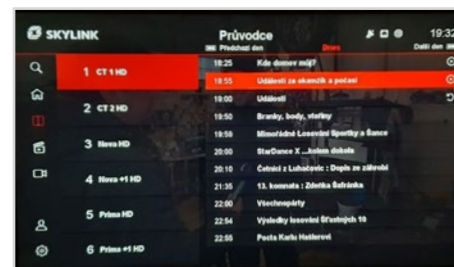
SKYLINK

Průvodce
Předchozí den
Dnes
19:32
Další den

1 CT 1 HD
2 CT 2 HD
3 Nova HD
4 Nova +1 HD
5 Prima HD
6 Prima +1 HD

18:25 Kde domov můj?
18:55 Události za okamžik a počasí
19:00 Události
19:50 Branky, body, vteřiny
19:58 Mimořádné losování Sportky a Šance
20:00 StarDance X ...kolem dokola
20:10 Četníci z Luhačovic : Dopis ze záhrobí
21:35 13. komnata : Zdeňka Šafránka
22:00 Všechnopárty
22:54 Výsledky losování Šťastných 10
22:55 Posta Karla Hašlerové